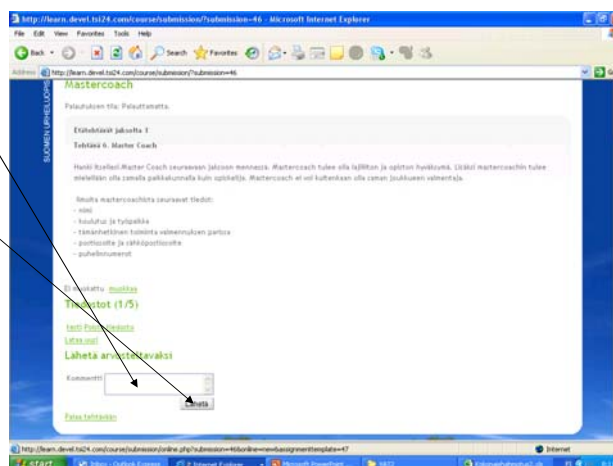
http://learn.devel.tsi24.com/course/submission/?submission=46 - Microsoft Internet Explorer

File Edit View Favorites Tools Help

Back Search Favorites

Address http://learn.devel.tsi24.com/course/submission/?submission=46

SUOMEN URHEILUOPISTO

Mastercoach

Palautuksen tila: Palauttamatta.

Etätehtävät jaksolta 1

Tehtävä 6. Master Coach

Hanki itsellesi Master Coach seuraavan jakson mennessä. Mastercoach tulee olla lajiliiton ja opiston hyväksymä. Lisäksi mastercoachin tulee mieluiten olla samalla paikkakunnalla kuin opiskelija. Mastercoach ei voi kuitenkaan olla saman joukkueen valmentaja.

Ilmoita mastercoachista seuraavat tiedot:
- nimi
- koulutus ja työpaikka
- tämänhetkinen toiminta valmennuksen parissa
- postiosoite ja sähköpostiosoite
- puhelinnumerot

Ei muokattu muokkaa

Tiedostot (1/5)

Hallit Poista tiedosto

Lataa uusi

Lähetä arvosteltavaksi

Kommentti

Lähetä

Palaa tehtäviin

http://learn.devel.tsi24.com/course/submission/online.php?submission=46&online=new&assignmenttemplate=47

Internet

start Inbox - Outlook Express 2 Internet Explorer Microsoft PowerPoint NAS Kokonaisuusarvostelu2.xls